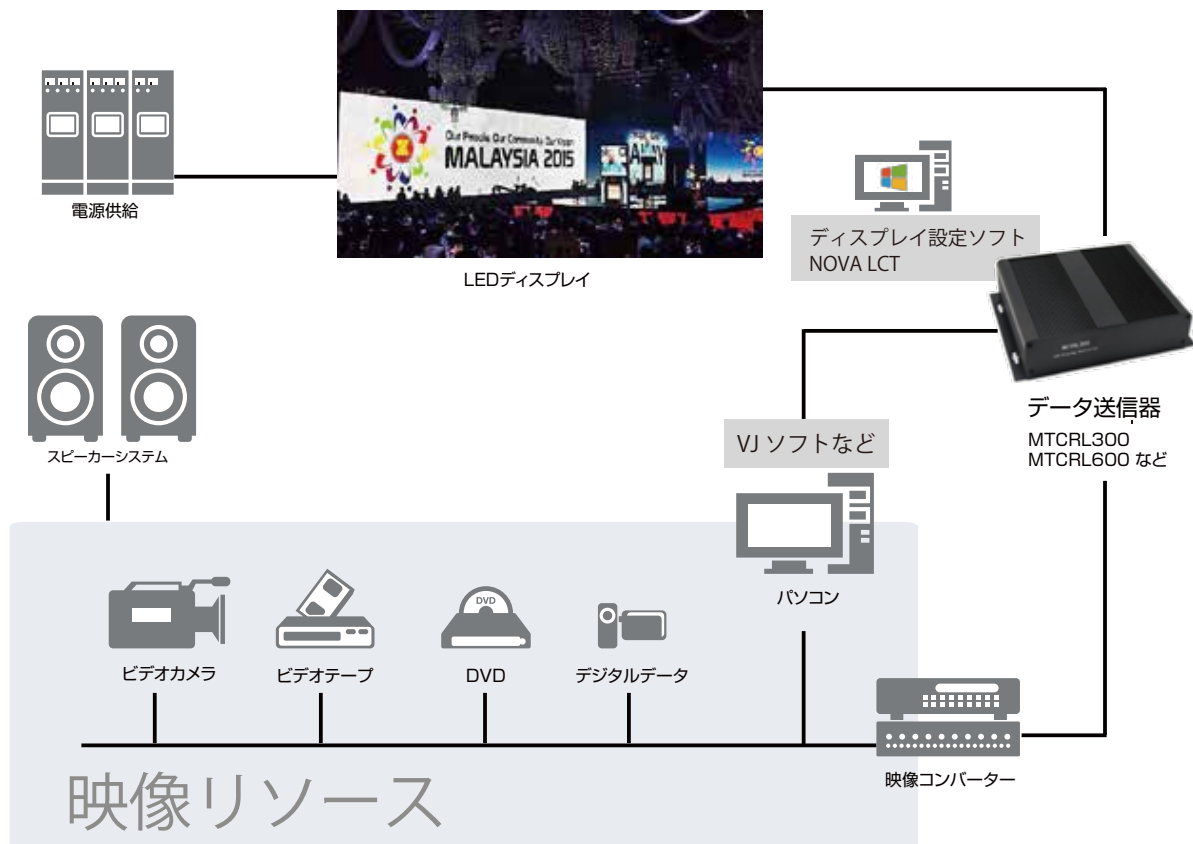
Our People Our Community Our Vision
MALAYSIA 2015

電源供給

LEDディスプレイ

ディスプレイ設定ソフト
NOVA LCT

データ送信器
MTCRL300
MTCRL600 など

スピーカーシステム

VJ ソフトなど

パソコン

DVD

ビデオカメラ

ビデオテープ

DVD

デジタルデータ

映像コンバーター

映像リソース